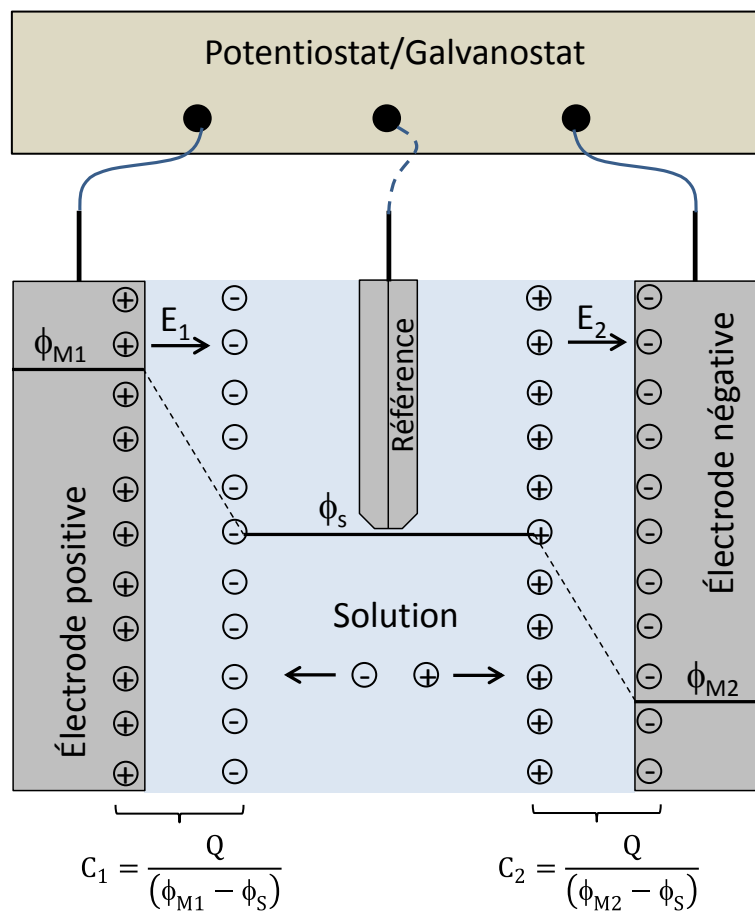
Potentiostat/Galvanostat

$\phi_{M1}$

$E_1$

Référence

$E_2$

Électrode positive

$\phi_s$

Solution

Électrode négative

$\phi_{M2}$

$C_1 = \frac{Q}{(\phi_{M1} - \phi_S)}$

$C_2 = \frac{Q}{(\phi_{M2} - \phi_S)}$